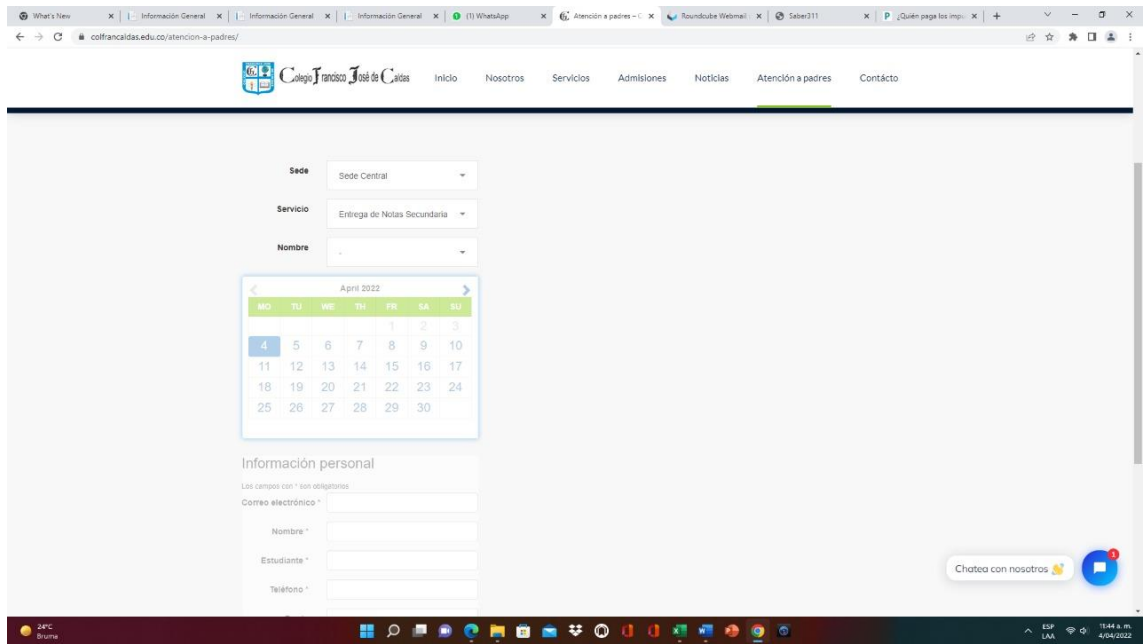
What's New | Información General | Información General | Información General | (1) WhatsApp | Atención a padres – C | Roundcube Webmail | Saber311 | ¿Quién paga los impu

colfrancaldas.edu.co/atencion-a-padres/

Colegio Francisco José de Caldas

Inicio Nosotros Servicios Admisiones Noticias Atención a padres Contácto

Sede
Sede Central

Servicio
Entrega de Notas Secundaria

Nombre
-

April 2022

| MO | TU | WE | TH | FR | SA | SU |
|---|---|---|---|---|---|---|
| | | | | 1 | 2 | 3 |
| 4 | 5 | 6 | 7 | 8 | 9 | 10 |
| 11 | 12 | 13 | 14 | 15 | 16 | 17 |
| 18 | 19 | 20 | 21 | 22 | 23 | 24 |
| 25 | 26 | 27 | 28 | 29 | 30 | |

Información personal

Los campos con * son obligatorios

Correo electrónico *

Nombre *

Estudiante *

Teléfono *

Chatea con nosotros

1

24°C
Bruma

ESP
LAA

11:44 a. m.
4/04/2022